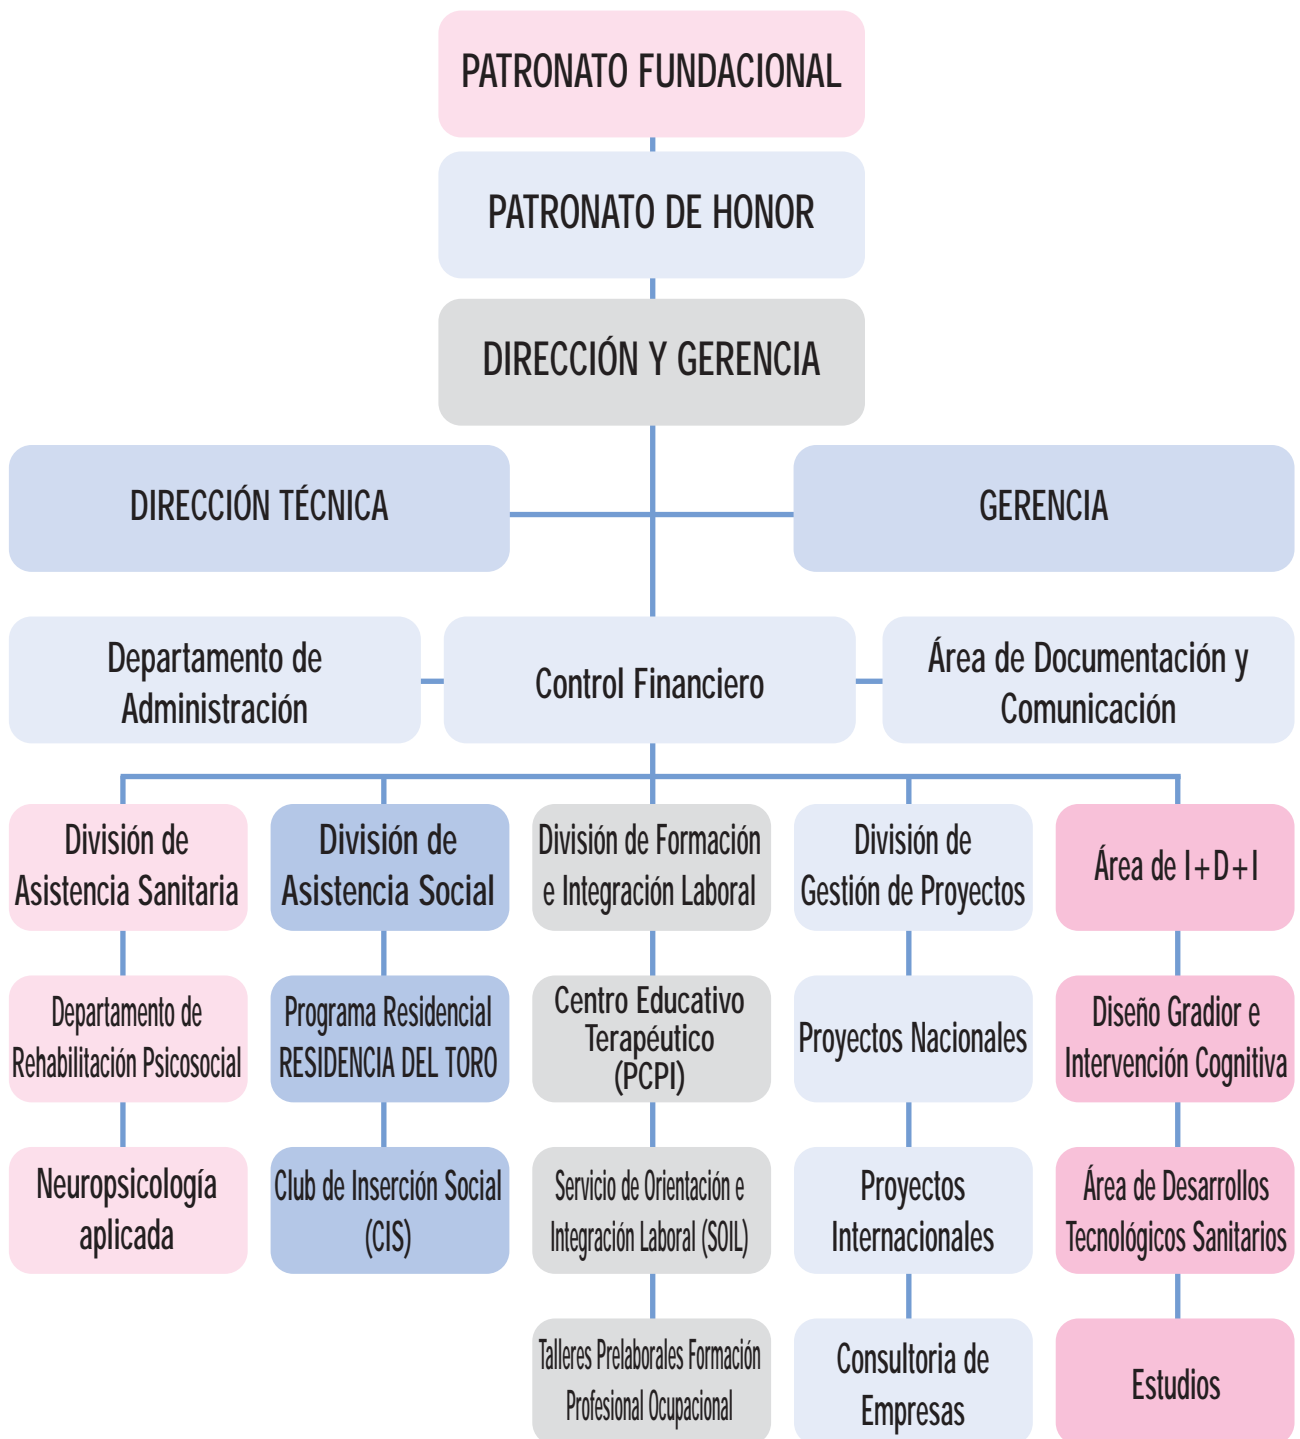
PATRONATO FUNDACIONAL

PATRONATO DE HONOR

DIRECCIÓN Y GERENCIA

DIRECCIÓN TÉCNICA

GERENCIA

Departamento de Administración

Control Financiero

Área de Documentación y Comunicación

División de Asistencia Sanitaria

Departamento de Rehabilitación Psicosocial

Neuropsicología aplicada

División de Asistencia Social

Programa Residencial RESIDENCIA DEL TORO

Club de Inserción Social (CIS)

División de Formación e Integración Laboral

Centro Educativo Terapéutico (PCPI)

Servicio de Orientación e Integración Laboral (SOIL)

Talleres Prelaborales Formación Profesional Ocupacional

División de Gestión de Proyectos

Proyectos Nacionales

Proyectos Internacionales

Consultoria de Empresas

Área de I+D+I

Diseño Gradior e Intervención Cognitiva

Área de Desarrollos Tecnológicos Sanitarios

Estudios